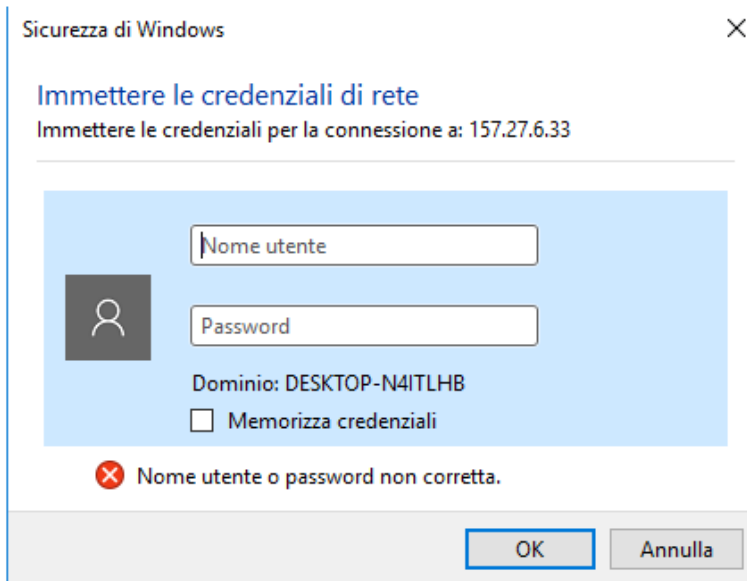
Sicurezza di Windows

Immettere le credenziali di rete
Immettere le credenziali per la connessione a: 157.27.6.33

Nome utente

Password

Dominio: DESKTOP-N4ITLHB

Memorizza credenziali

Nome utente o password non corretta.

OK
Annulla